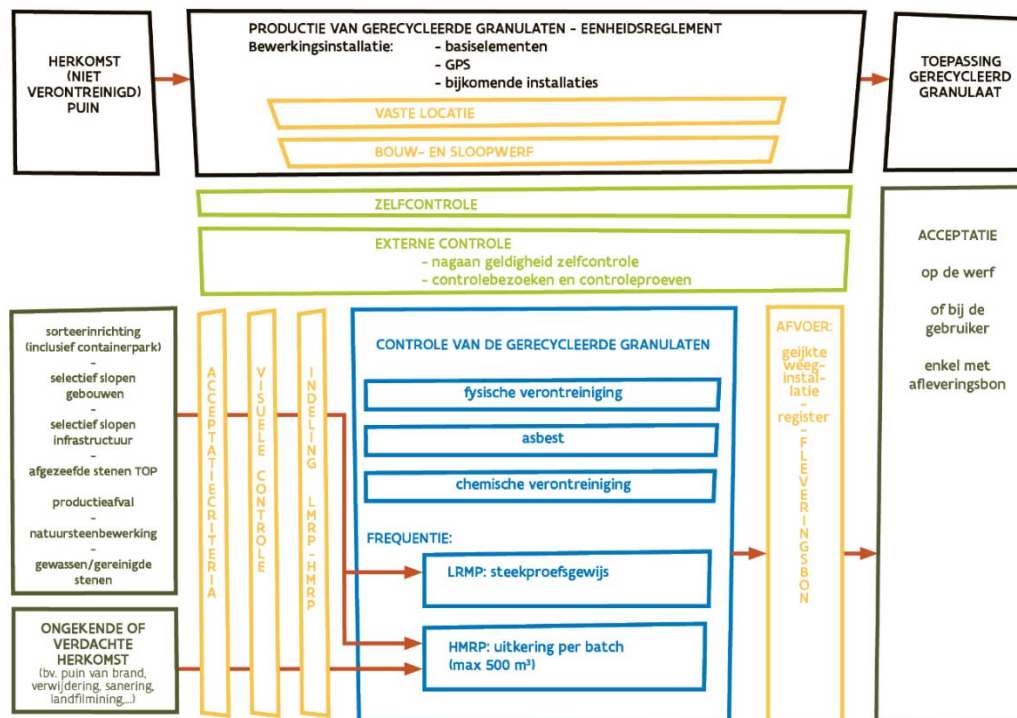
HERKOMST (NIET VERONTREINIGD) PUIN

PRODUCTIE VAN GERECYCLEERDE GRANULATEN – EENHEIDSREGLEMENT
Bewerkingsinstallatie: - basiselementen
- GPS
- bijkomende installaties

VASTE LOCATIE

BOUW- EN SLOOPWERF

TOEPASSING GERECYCLEERD GRANULAAT

ZELFCONTROLE

EXTERNE CONTROLE
- nagaan geldigheid zelfcontrole
- controlebezoeken en controleproeven

ACCEPTATIE

op de werf

of bij de gebruiker

enkel met afleveringsbon

sorteerinrichting (inclusief containerpark)
-
selectief slopen gebouwen
-
selectief slopen infrastructuur
-
afgezeefde stenen TOP
-
productieafval
-
natuursteenbewerking
-
gewassen/gereinigde stenen

ACCEPTATIECRITERIA

VISUELE CONTROLE

INDELING LMRP - HMRP

CONTROLE VAN DE GERECYCLEERDE GRANULATEN

fysische verontreiniging

asbest

chemische verontreiniging

FREQUENTIE:

LRMP: steekproefsgewijs

HMRP: uitkering per batch (max 500 m³)

AFVOER:
geijkte weeg-installatie
-
register
-
FLEVERINGSBON

ONGEKENDE OF VERDACHTE HERKOMST
(bv. puin van brand, verwijdering, sanering, landfilmining,...)